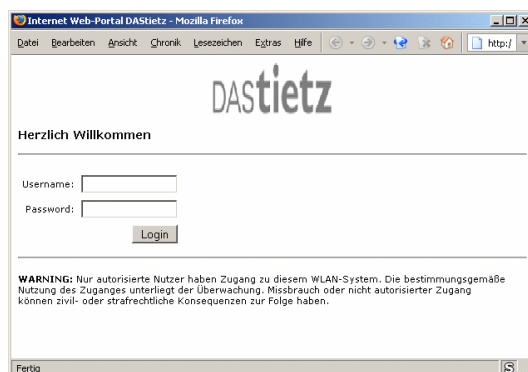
Internet Web-Portal DAStietz - Mozilla Firefox

Datei Bearbeiten Ansicht Chronik Lesezeichen Extras Hilfe

http:/

DAStietz

Herzlich Willkommen

Username:

Password:

Login

**WARNING:** Nur autorisierte Nutzer haben Zugang zu diesem WLAN-System. Die bestimmungsgemäße Nutzung des Zuganges unterliegt der Überwachung. Missbrauch oder nicht autorisierter Zugang können zivil- oder strafrechtliche Konsequenzen zur Folge haben.

Fertig

S